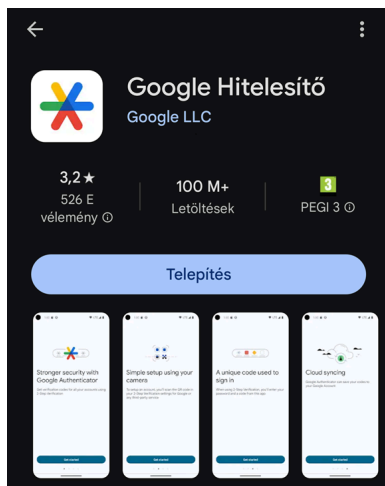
Google Hitelesítő
Google LLC

3,2 ★
526 E vélemény ⓘ

100 M+
Letöltések

3
PEGI 3 ⓘ

Telepítés

Stronger security with Google Authenticator

Simple setup using your camera

A unique code used to sign in

Cloud syncing